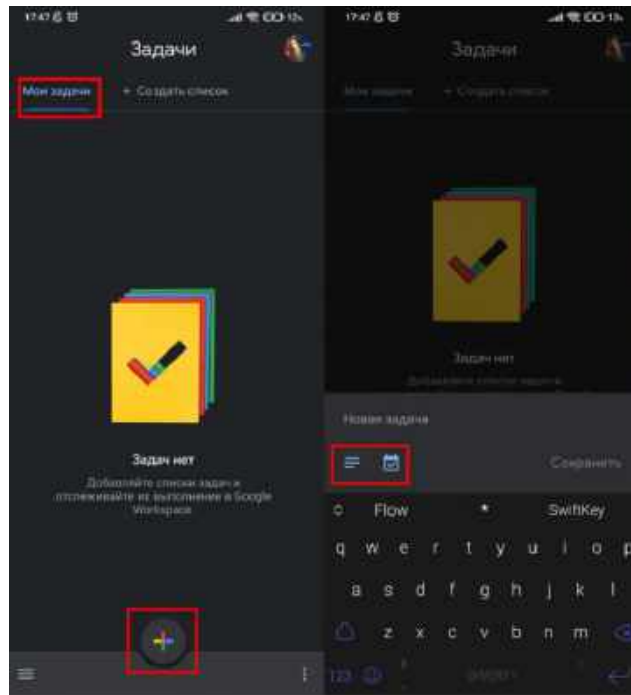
17:47

Задачи

Мои задачи

+ Создать список

Задач нет

Добавляйте списки задач и отслеживайте их выполнение в Google Workspace

17:47

Задачи

Мои задачи

+ Создать список

Задач нет

Новая задача

Сохранить

Flow

SwiftKey

q w e r t y u i o p

a s d f g h j k l

z x c v b n m

123